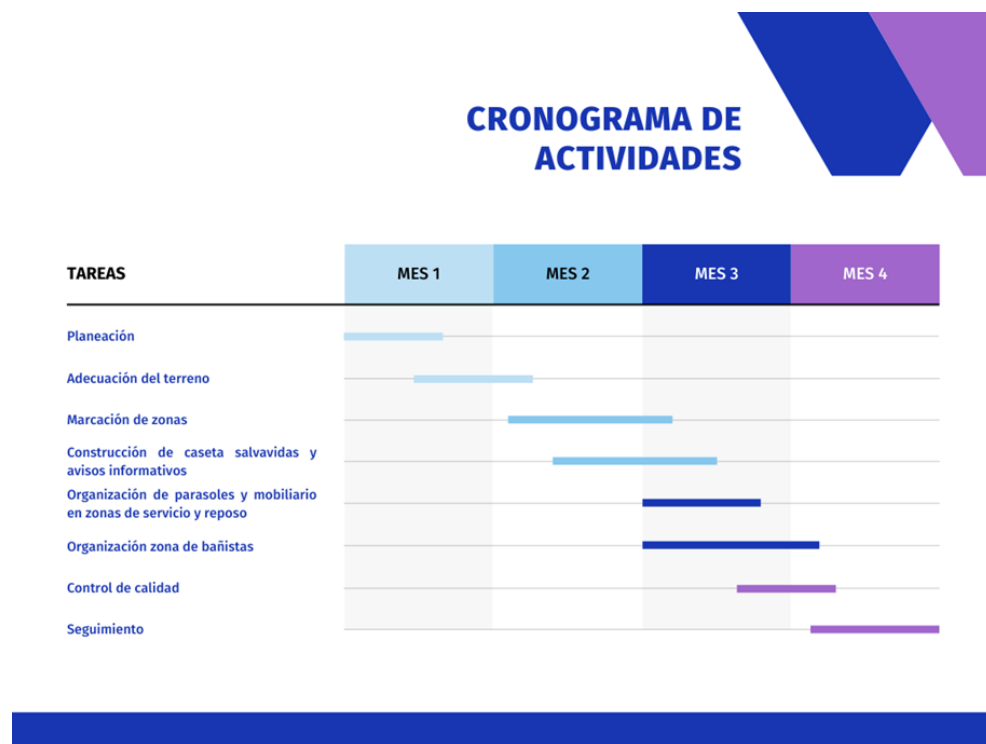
CRONOGRAMA DE ACTIVIDADES

| TAREAS | MES 1 | MES 2 | MES 3 | MES 4 |
|---|---|---|---|---|
| Planeación | | | | |
| Adecuación del terreno | | | | |
| Marcación de zonas | | | | |
| Construcción de caseta salvavidas y avisos informativos | | | | |
| Organización de parasoles y mobiliario en zonas de servicio y reposo | | | | |
| Organización zona de bañistas | | | | |
| Control de calidad | | | | |
| Seguimiento | | | | |